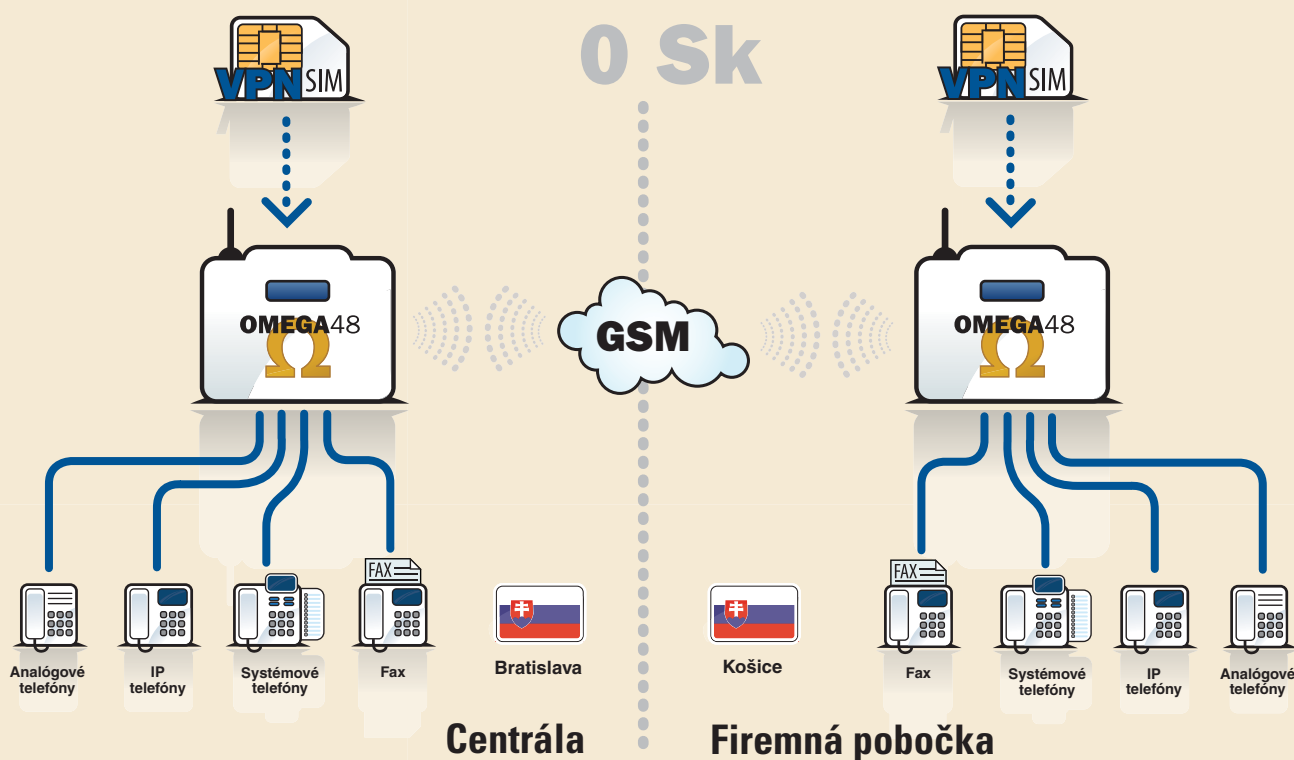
VPN SIM

0 Sk

VPN SIM

OMEGA48
Ω

GSM

OMEGA48
Ω

FAX

Analógové telefóny

IP telefóny

Systémové telefóny

Fax

Bratislava

Košice

FAX

Fax

Systémové telefóny

IP telefóny

Analógové telefóny

Centrála

Firemná pobočka